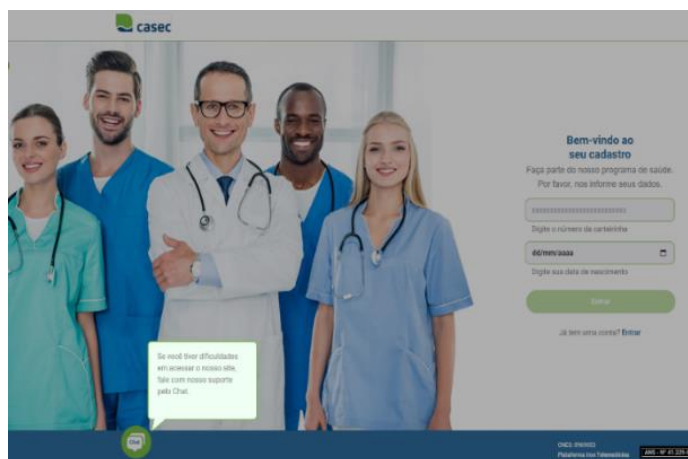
casec

Bem-vindo ao seu cadastro

Faça parte do nosso programa de saúde. Por favor, nos informe seus dados.

Digite o número da carteirinha

dd/mm/aaaa

Digite sua data de nascimento

Enviar

Já tem uma conta? Entrar

Se você tiver dificuldades em acessar o nosso site, fale com nosso suporte pelo Chat.

Chat

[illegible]

Plataforma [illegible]

ANS - Nº 41.339-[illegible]